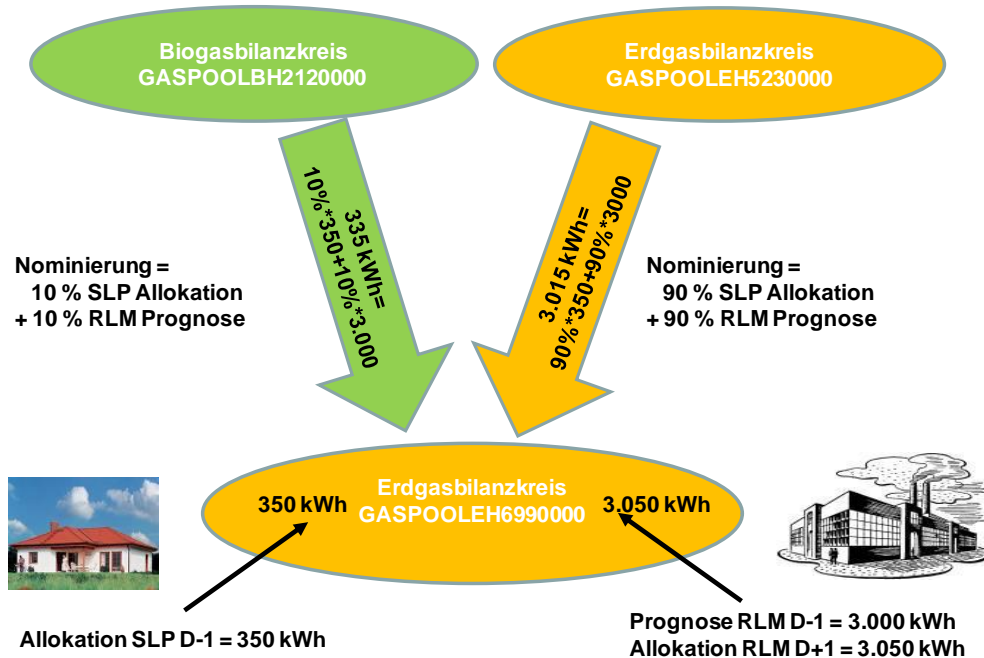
Biogasbilanzkreis
GASPOOLBH2120000

Erdgasbilanzkreis
GASPOOLEH5230000

335 kWh=
10%*350+10%*3.000

3.015 kWh=
90%*350+90%*3000

Nominierung =
10 % SLP Allokation
+ 10 % RLM Prognose

Nominierung =
90 % SLP Allokation
+ 90 % RLM Prognose

Erdgasbilanzkreis
GASPOOLEH6990000

350 kWh

3.050 kWh

Allokation SLP D-1 = 350 kWh

Prognose RLM D-1 = 3.000 kWh
Allokation RLM D+1 = 3.050 kWh